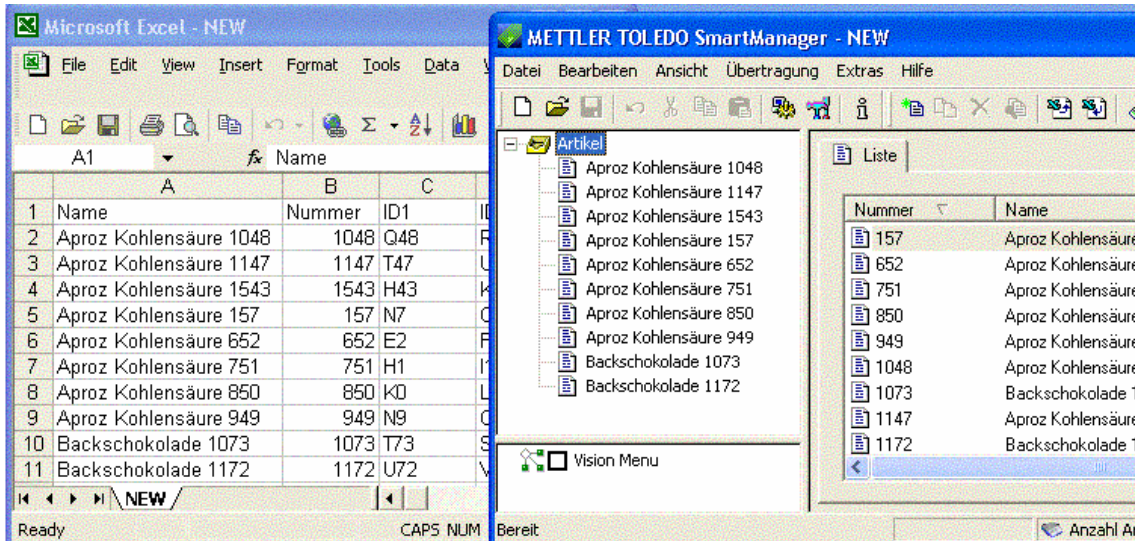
Microsoft Excel - NEW

File Edit View Insert Format Tools Data

A1 Name

|  | A | B | C |
|---|---|---|---|
| 1 | Name | Nummer | ID1 |
| 2 | Aproz Kohlensäure 1048 | 1048 | Q48 |
| 3 | Aproz Kohlensäure 1147 | 1147 | T47 |
| 4 | Aproz Kohlensäure 1543 | 1543 | H43 |
| 5 | Aproz Kohlensäure 157 | 157 | N7 |
| 6 | Aproz Kohlensäure 652 | 652 | E2 |
| 7 | Aproz Kohlensäure 751 | 751 | H1 |
| 8 | Aproz Kohlensäure 850 | 850 | K0 |
| 9 | Aproz Kohlensäure 949 | 949 | N9 |
| 10 | Backschokolade 1073 | 1073 | T73 |
| 11 | Backschokolade 1172 | 1172 | U72 |

NEW

Ready CAPS NUM

METTLER TOLEDO SmartManager - NEW

Datei Bearbeiten Ansicht Übertragung Extras Hilfe

Artikel
Aproz Kohlensäure 1048
Aproz Kohlensäure 1147
Aproz Kohlensäure 1543
Aproz Kohlensäure 157
Aproz Kohlensäure 652
Aproz Kohlensäure 751
Aproz Kohlensäure 850
Aproz Kohlensäure 949
Backschokolade 1073
Backschokolade 1172

Vision Menu

Liste

| Nummer | Name |
|---|---|
| 157 | Aproz Kohlensäure |
| 652 | Aproz Kohlensäure |
| 751 | Aproz Kohlensäure |
| 850 | Aproz Kohlensäure |
| 949 | Aproz Kohlensäure |
| 1048 | Aproz Kohlensäure |
| 1073 | Backschokolade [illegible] |
| 1147 | Aproz Kohlensäure |
| 1172 | Backschokolade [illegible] |

Bereit Anzahl A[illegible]